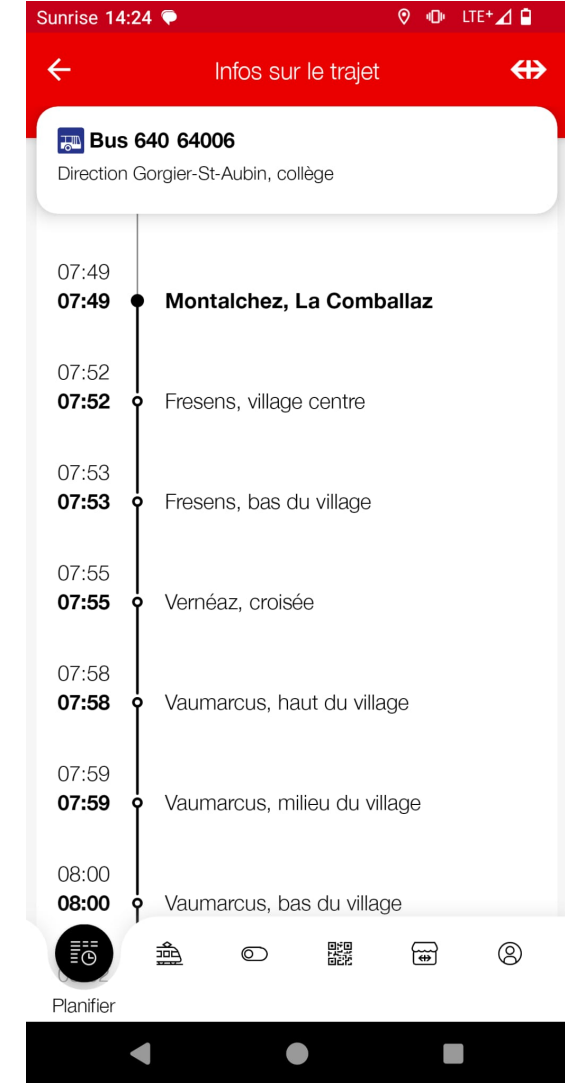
Sunrise 14:24

LTE+

Infos sur le trajet

Bus 640 64006
Direction Gorgier-St-Aubin, collège

07:49
07:49 Montalchez, La Comballaz

07:52
07:52 Fresens, village centre

07:53
07:53 Fresens, bas du village

07:55
07:55 Vernéaz, croisée

07:58
07:58 Vaumarcus, haut du village

07:59
07:59 Vaumarcus, milieu du village

08:00
08:00 Vaumarcus, bas du village

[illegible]

Planifier